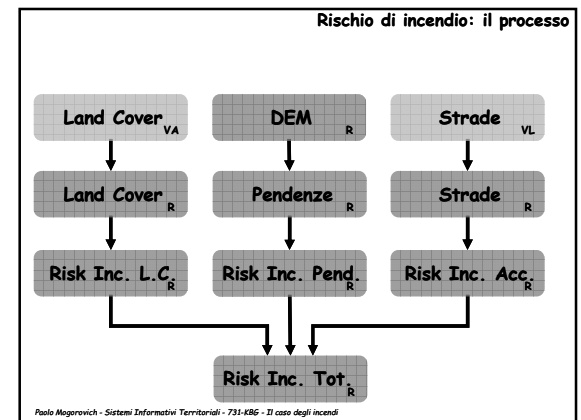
Rischio di incendio: il processo

Land Cover$_{VA}$

DEM $_{R}$

Strade $_{VL}$

Land Cover $_{R}$

Pendenze $_{R}$

Strade $_{R}$

Risk Inc. L.C.$_{R}$

Risk Inc. Pend.$_{R}$

Risk Inc. Acc.$_{R}$

Risk Inc. Tot.$_{R}$

Paolo Mogorovich - Sistemi Informativi Territoriali - 731-KBG - Il caso degli incendi